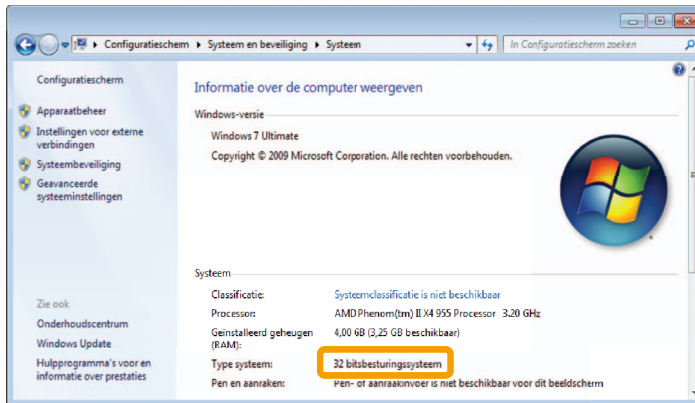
▸ Configuratiescherm ▸ Systeem en beveiliging ▸ Systeem

In Configuratiescherm zoeken

Configuratiescherm

Apparaatbeheer

Instellingen voor externe verbindingen

Systeembeveiliging

Geavanceerde systeeminstellingen

Zie ook

Onderhoudscentrum

Windows Update

Hulpprogramma's voor en informatie over prestaties

Informatie over de computer weergeven

Windows-versie

Windows 7 Ultimate

Copyright © 2009 Microsoft Corporation. Alle rechten voorbehouden.

Systeem

| | |
|---|---|
| Classificatie: | Systeemclassificatie is niet beschikbaar |
| Processor: | AMD Phenom(tm) II X4 955 Processor 3.20 GHz |
| Geïnstalleerd geheugen (RAM): | 4,00 GB (3,25 GB beschikbaar) |
| Type systeem: | 32 bitsbesturingssysteem |
| Pen en aanraken: | Pen- of aanraakinvoer is niet beschikbaar voor dit beeldscherm |